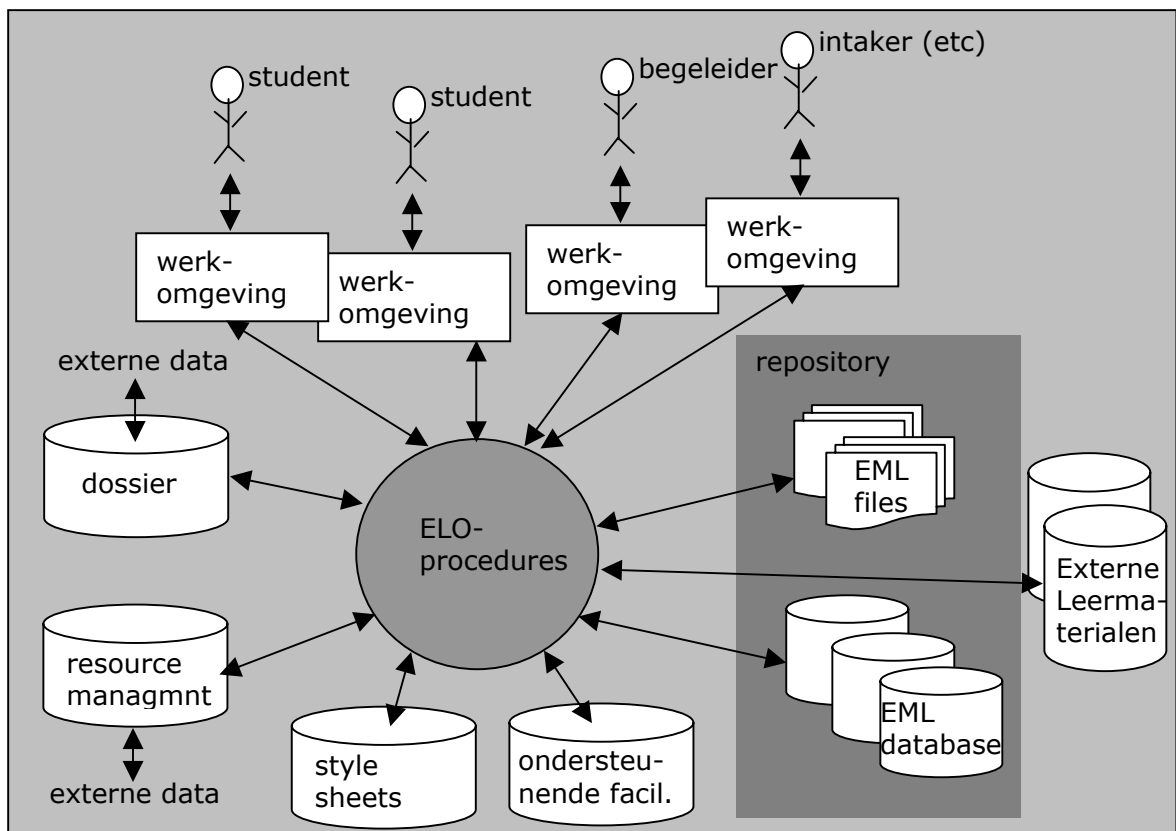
student
student
begeleider
intaker (etc)
werk-
omgeving
werk-
omgeving
werk-
omgeving
werk-
omgeving
externe data
dossier
ELO-
procedures
repository
EML
files
Externe
Leermaterialen
resource
managmnt
externe data
style
sheets
ondersteunende facil.
EML
database